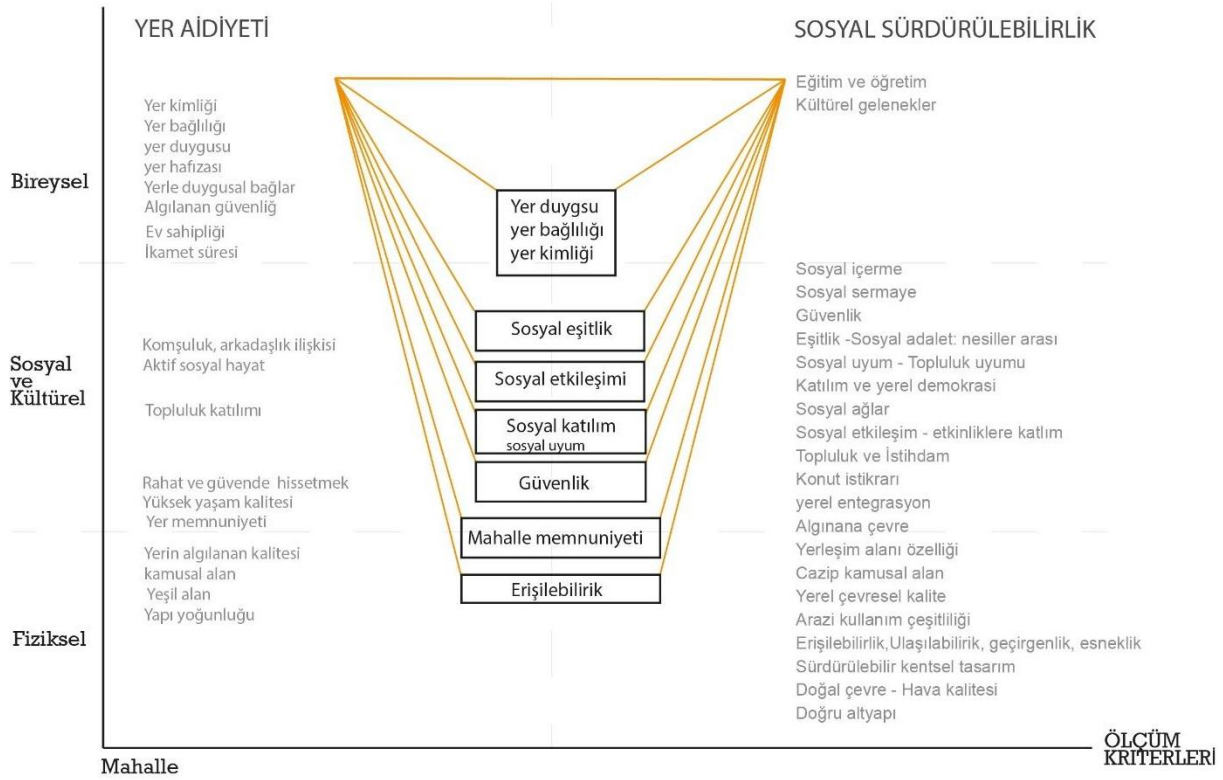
YER AİDİYETİ

SOSYAL SÜRDÜRÜLEBİLİRLİK

Eğitim ve öğretim
Kültürel gelenekler

Yer kimliği
Yer bağlılığı
yer duygusu
yer hafızası
Yerle duygusal bağlar
Algılanan güvenliğ
Ev sahipliği
İkamet süresi

Bireysel

Yer duygsu
yer bağlılığı
yer kimliği

Sosyal içerme
Sosyal sermaye
Güvenlik
Eşitlik -Sosyal adalet: nesiller arası
Sosyal uyum - Topluluk uyumu
Katılım ve yerel demokrasi
Sosyal ağlar
Sosyal etkileşim - etkinliklere katlım
Topluluk ve İstihdam
Konut istikrarı
yerel entegrasyon
Algınana çevre
Yerleşim alanı özelliği
Cazip kamusal alan
Yerel çevresel kalite
Arazi kullanım çeşitliliği
Erişilebilirlik,Ulaşılabilirik, geçirgenlik, esneklik
Sürdürülebilir kentsel tasarım
Doğal çevre - Hava kalitesi
Doğru altyapı

Sosyal ve Kültürel

Komşuluk, arkadaşlık ilişkisi
Aktif sosyal hayat

Topluluk katılımı

Sosyal eşitlik

Sosyal etkileşimi

Sosyal katılım
sosyal uyum

Güvenlik

Rahat ve güvende hissetmek
Yüksek yaşam kalitesi
Yer memnuniyeti

Mahalle memnuniyeti

Yerin algılanan kalitesi
kamusal alan
Yeşil alan
Yapı yoğunluğu

Erişilebilirik

Fiziksel

ÖLÇÜM KRİTERLERİ

Mahalle